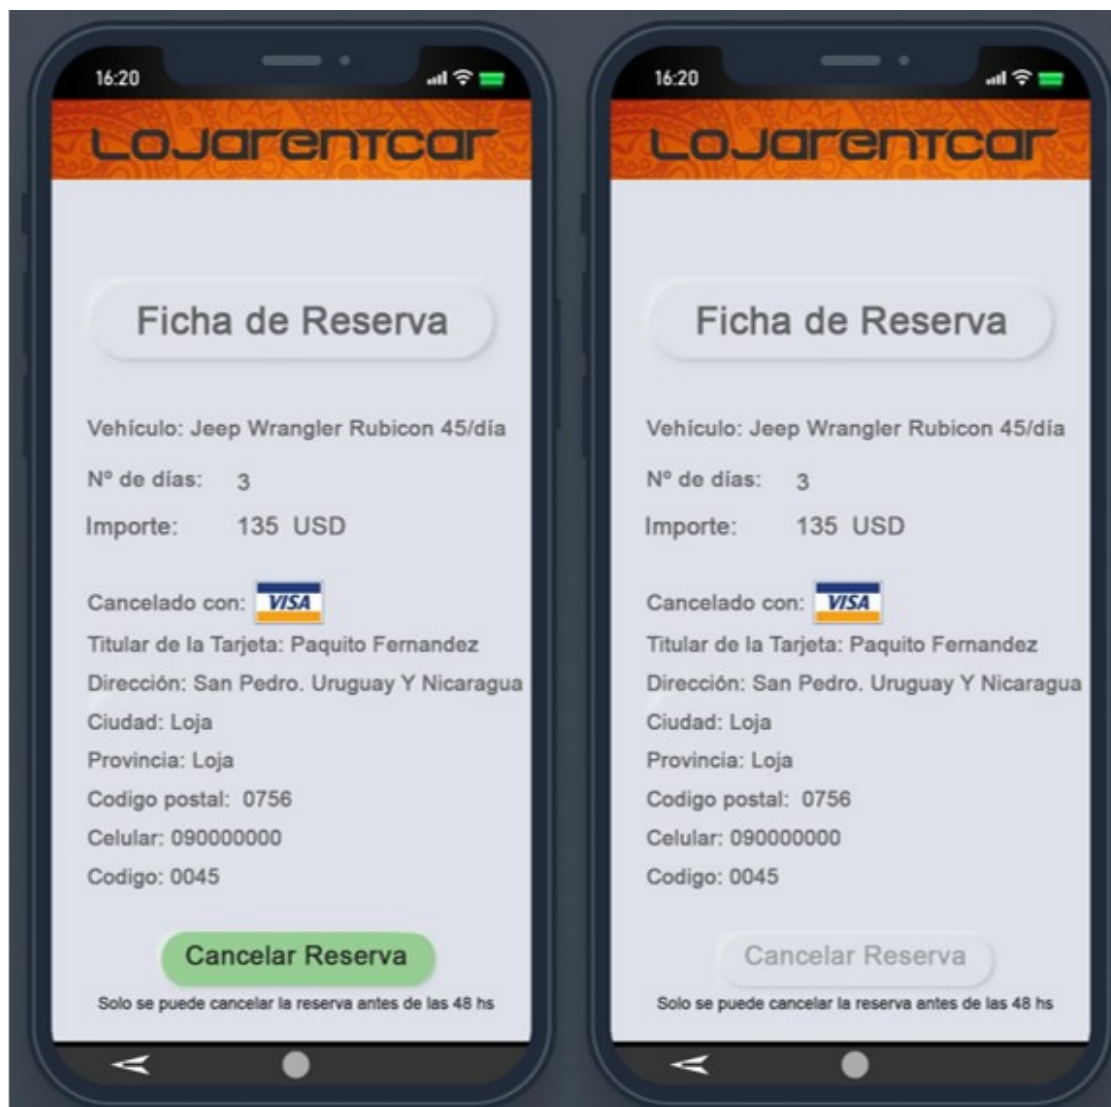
16:20

LOJARENTCAR

Ficha de Reserva

Vehículo: Jeep Wrangler Rubicon 45/día

Nº de días: 3

Importe: 135 USD

Cancelado con: VISA

Titular de la Tarjeta: Paquito Fernandez

Dirección: San Pedro. Uruguay Y Nicaragua

Ciudad: Loja

Provincia: Loja

Codigo postal: 0756

Celular: 090000000

Codigo: 0045

Cancelar Reserva

Solo se puede cancelar la reserva antes de las 48 hs

16:20

LOJARENTCAR

Ficha de Reserva

Vehículo: Jeep Wrangler Rubicon 45/día

Nº de días: 3

Importe: 135 USD

Cancelado con: VISA

Titular de la Tarjeta: Paquito Fernandez

Dirección: San Pedro. Uruguay Y Nicaragua

Ciudad: Loja

Provincia: Loja

Codigo postal: 0756

Celular: 090000000

Codigo: 0045

Cancelar Reserva

Solo se puede cancelar la reserva antes de las 48 hs